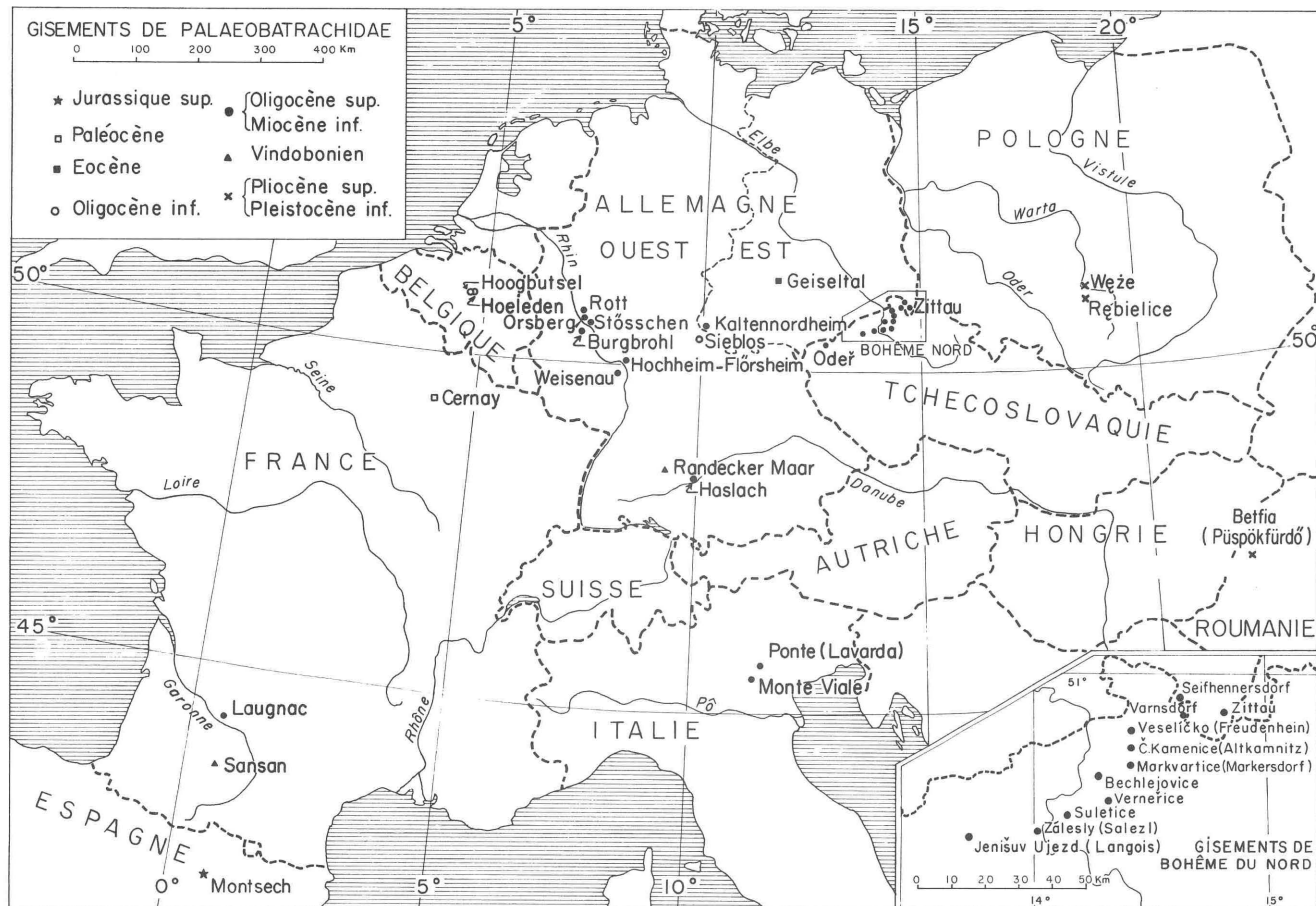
GISEMENTS DE PALAEOBATRACHIDAE
0 100 200 300 400 Km

★ Jurassique sup.
□ Paléocène
■ Eocène
○ Oligocène inf.
● {Oligocène sup. Miocène inf.
▲ Vindobonien
× {Pliocène sup. Pleistocène inf.

5° 15° 20°

POLOGNE
Vistule
Warta
Oder
Elbe
ALLEMAGNE
OUEST EST
Rhin
50°
BELGIQUE
Hoogbutsel
Hoeleden
Rott
Orsberg
Stösschen
Burgbrohl
Kaltennordheim
Sieblos
Geiseltal
Zittau
BOHÊME NORD
Oder
Hochheim-Flörsheim
Weisenau
Wężе
Rebielice
50°
Seine
Cernay
TCHECOSLOVAQUIE
FRANCE
Loire
Randecker Maar
Haslach
Danube
AUTRICHE
HONGRIE
Betfia (Püspökfürdő)
SUISSE
45°
ROUMANIE
Ponte (Lavarda)
Monte Viale
Pô
Garonne
Laugnac
Rhône
ITALIE
Sansan
ESPAGNE
0°
Montsech
5°
10°

51°
Seifhennersdorf
Varnsdorf
Zittau
Veselíčko (Freudenhein)
Č.Kamenice (Altkamnitz)
Markvartice (Markersdorf)
Bechlejovice
Vernerice
Suletice
Zálesly (Salezl)
Jenišuv Ujezd (Langois)
GISEMENTS DE BOHÊME DU NORD
0 10 20 30 40 50 Km
14°
15°